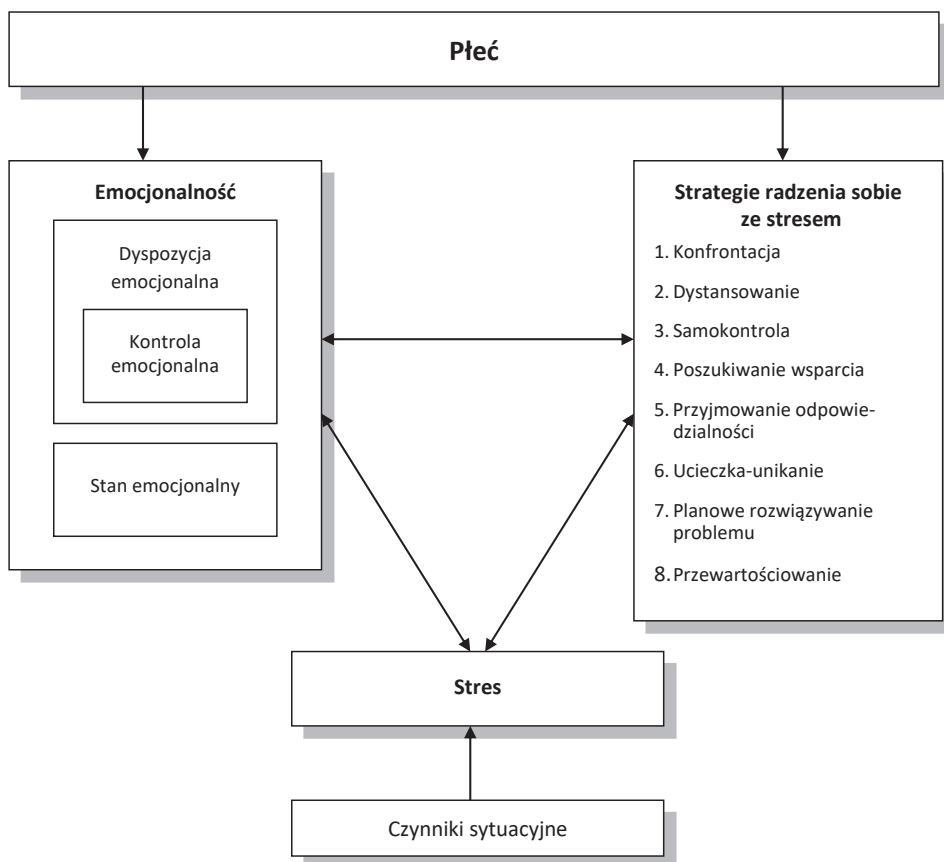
Płeć

Emocjonalność

Dyspozycja emocjonalna

Kontrola emocjonalna

Stan emocjonalny

Strategie radzenia sobie ze stresem

1. Konfrontacja
2. Dystansowanie
3. Samokontrola
4. Poszukiwanie wsparcia
5. Przyjmowanie odpowiedzialności
6. Ucieczka-unikanie
7. Planowe rozwiązywanie problemu
8. Przewartościowanie

Stres

Czynniki sytuacyjne